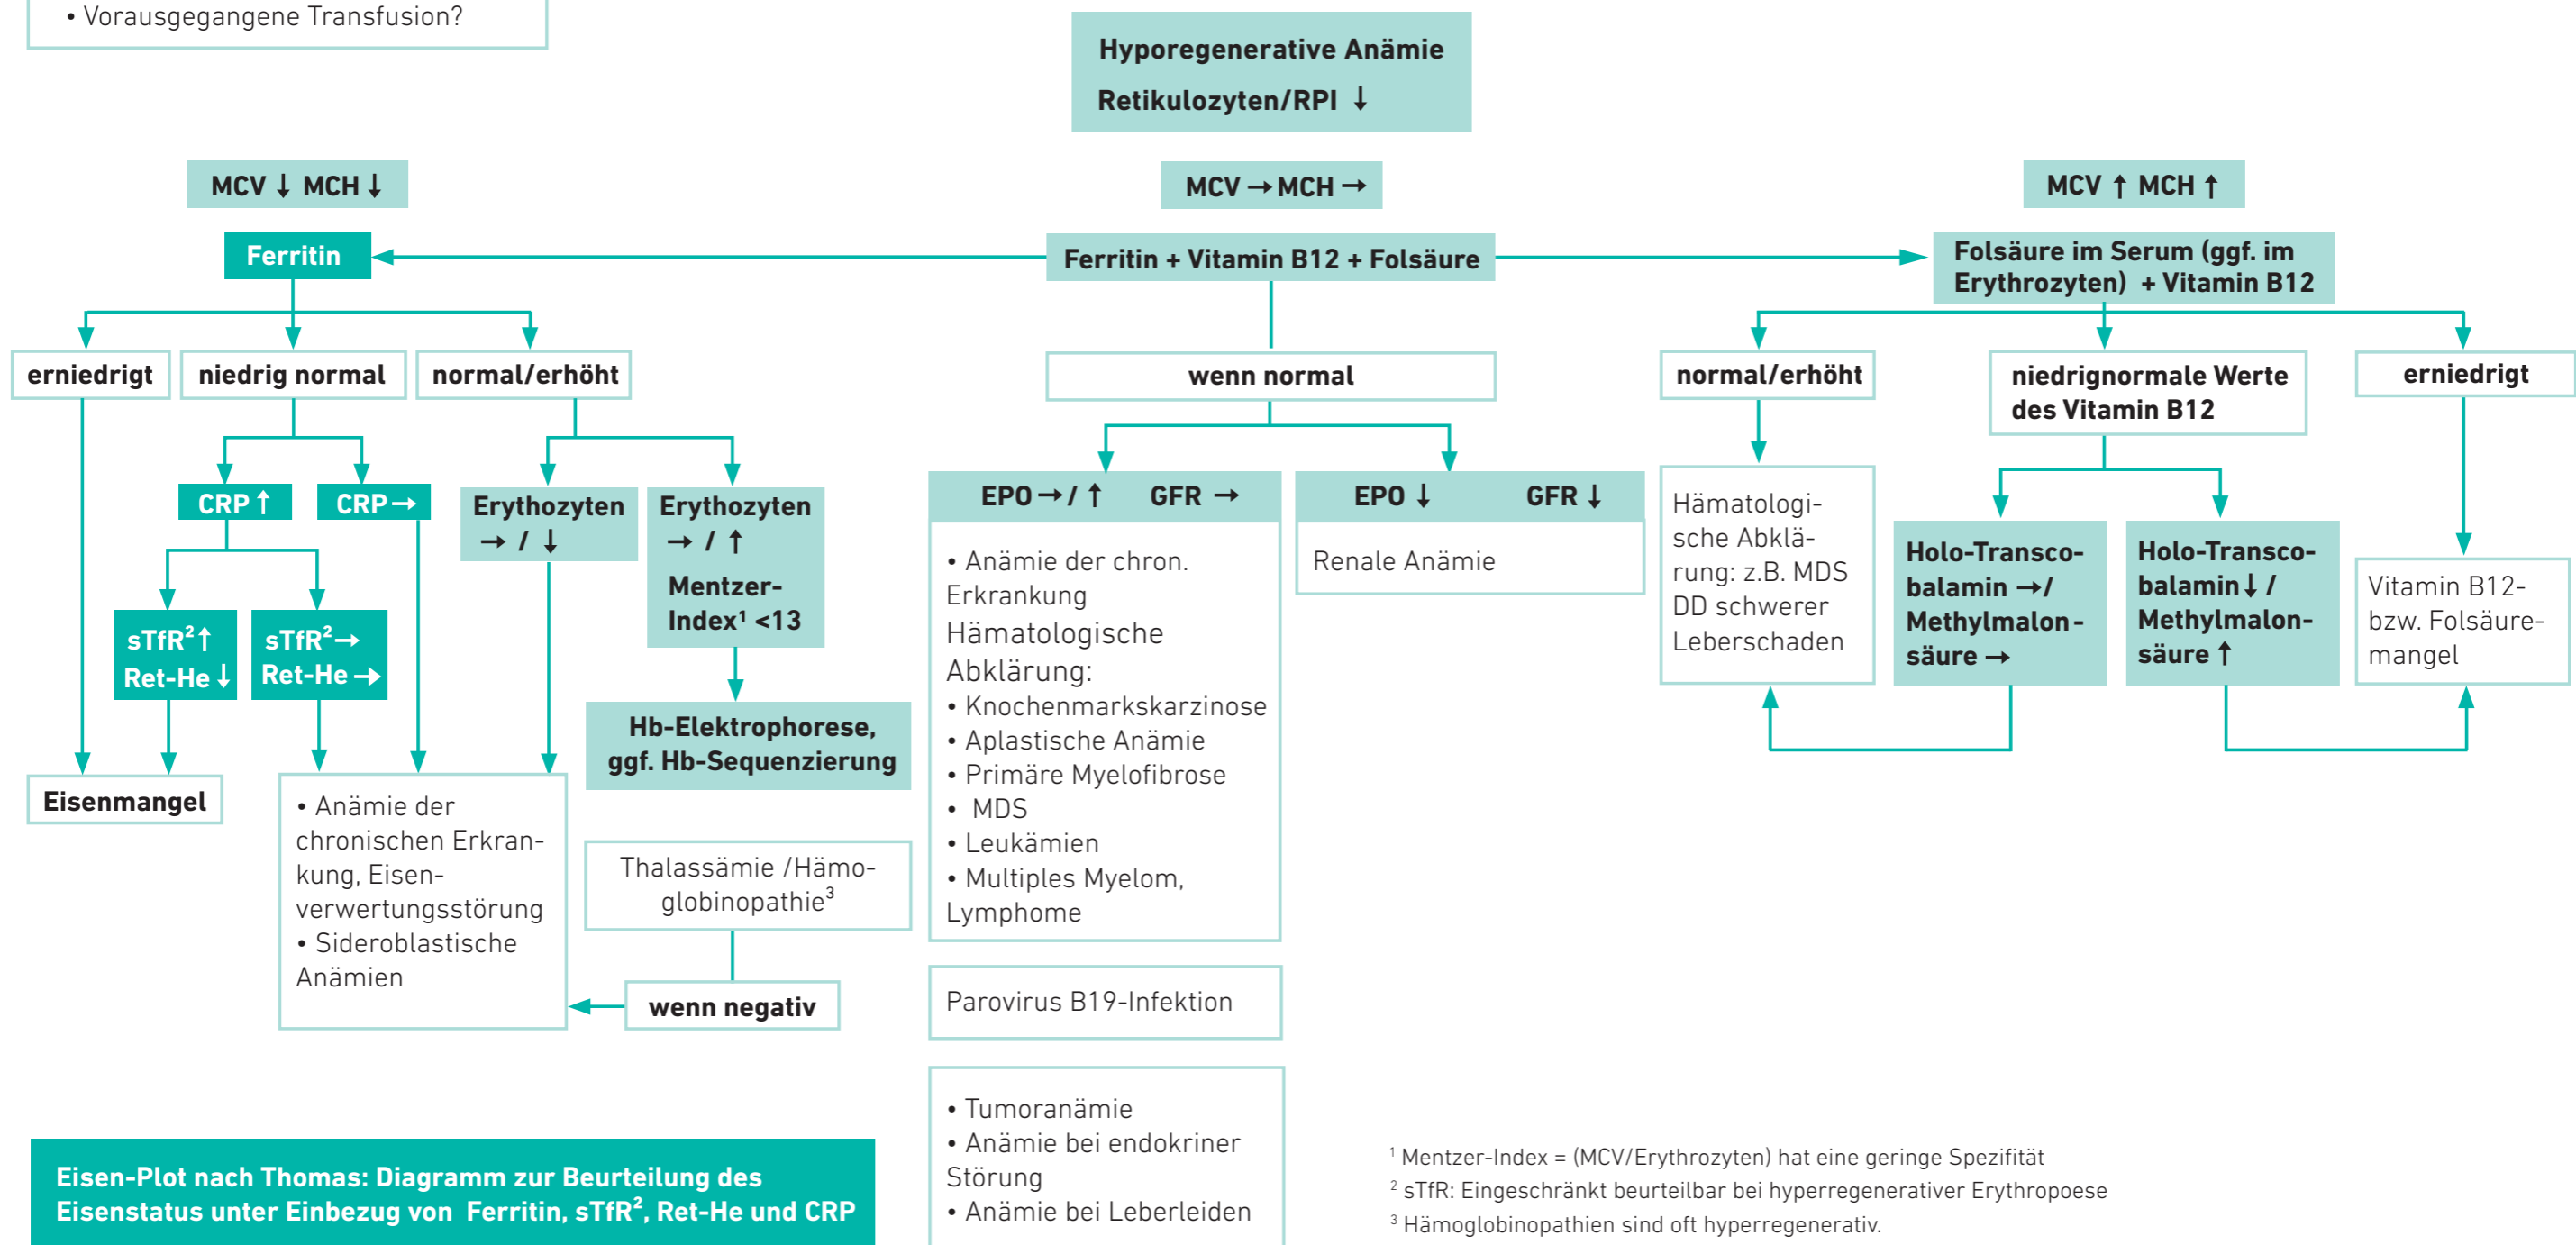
• Vorausgegangene Transfusion?

Hyporegenerative Anämie
Retikulozyten/RPI ↓

MCV ↓ MCH ↓

MCV → MCH →

MCV ↑ MCH ↑

Ferritin

Ferritin + Vitamin B12 + Folsäure

Folsäure im Serum (ggf. im Erythrozyten) + Vitamin B12

erniedrigt

niedrig normal

normal/erhöht

wenn normal

normal/erhöht

niedrignormale Werte des Vitamin B12

erniedrigt

CRP ↑

CRP →

Erythozyten → / ↓

Erythozyten → / ↑
Mentzer-Index¹ <13

EPO → / ↑ GFR →

EPO ↓ GFR ↓

Hämatologische Abklärung: z.B. MDS DD schwerer Leberschaden

Holo-Transcobalamin →/ Methylmalonsäure →

Holo-Transcobalamin ↓ / Methylmalonsäure ↑

Vitamin B12- bzw. Folsäuremangel

sTfR² ↑
Ret-He ↓

sTfR² →
Ret-He →

Hb-Elektrophorese, ggf. Hb-Sequenzierung

• Anämie der chron. Erkrankung
Hämatologische Abklärung:
• Knochenmarkskarzinose
• Aplastische Anämie
• Primäre Myelofibrose
• MDS
• Leukämien
• Multiples Myelom, Lymphome

Renale Anämie

Eisenmangel

• Anämie der chronischen Erkrankung, Eisenverwertungsstörung
• Sideroblastische Anämien

Thalassämie /Hämoglobinopathie³

wenn negativ

Parovirus B19-Infektion

• Tumoranämie
• Anämie bei endokriner Störung
• Anämie bei Leberleiden

Eisen-Plot nach Thomas: Diagramm zur Beurteilung des Eisenstatus unter Einbezug von Ferritin, sTfR², Ret-He und CRP

¹ Mentzer-Index = (MCV/Erythrozyten) hat eine geringe Spezifität
² sTfR: Eingeschränkt beurteilbar bei hyperregenerativer Erythropoese
³ Hämoglobinopathien sind oft hyperregenerativ.